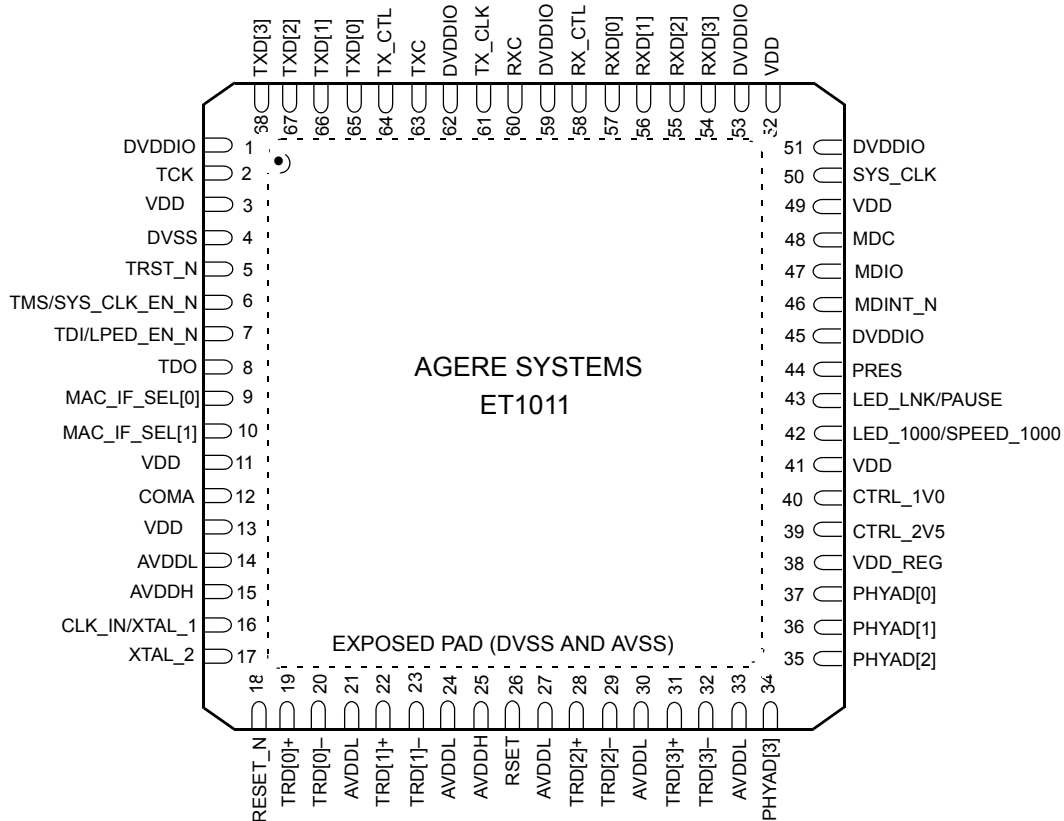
TXD[3] 68
TXD[2] 67
TXD[1] 66
TXD[0] 65
TX_CTL 64
TXC 63
DVDDIO 62
TX_CLK 61
RXC 60
DVDDIO 59
RX_CTL 58
RXD[0] 57
RXD[1] 56
RXD[2] 55
RXD[3] 54
DVDDIO 53
VDD 52

DVDDIO 1
TCK 2
VDD 3
DVSS 4
TRST_N 5
TMS/SYS_CLK_EN_N 6
TDI/LPED_EN_N 7
TDO 8
MAC_IF_SEL[0] 9
MAC_IF_SEL[1] 10
VDD 11
COMA 12
VDD 13
AVDDL 14
AVDDH 15
CLK_IN/XTAL_1 16
XTAL_2 17

AGERE SYSTEMS
ET1011

EXPOSED PAD (DVSS AND AVSS)

51 DVDDIO
50 SYS_CLK
49 VDD
48 MDC
47 MDIO
46 MDINT_N
45 DVDDIO
44 PRES
43 LED_LNK/PAUSE
42 LED_1000/SPEED_1000
41 VDD
40 CTRL_1V0
39 CTRL_2V5
38 VDD_REG
37 PHYAD[0]
36 PHYAD[1]
35 PHYAD[2]

18 RESET_N
19 TRD[0]+
20 TRD[0]–
21 AVDDL
22 TRD[1]+
23 TRD[1]–
24 AVDDL
25 AVDDH
26 RSET
27 AVDDL
28 TRD[2]+
29 TRD[2]–
30 AVDDL
31 TRD[3]+
32 TRD[3]–
33 AVDDL
34 PHYAD[3]